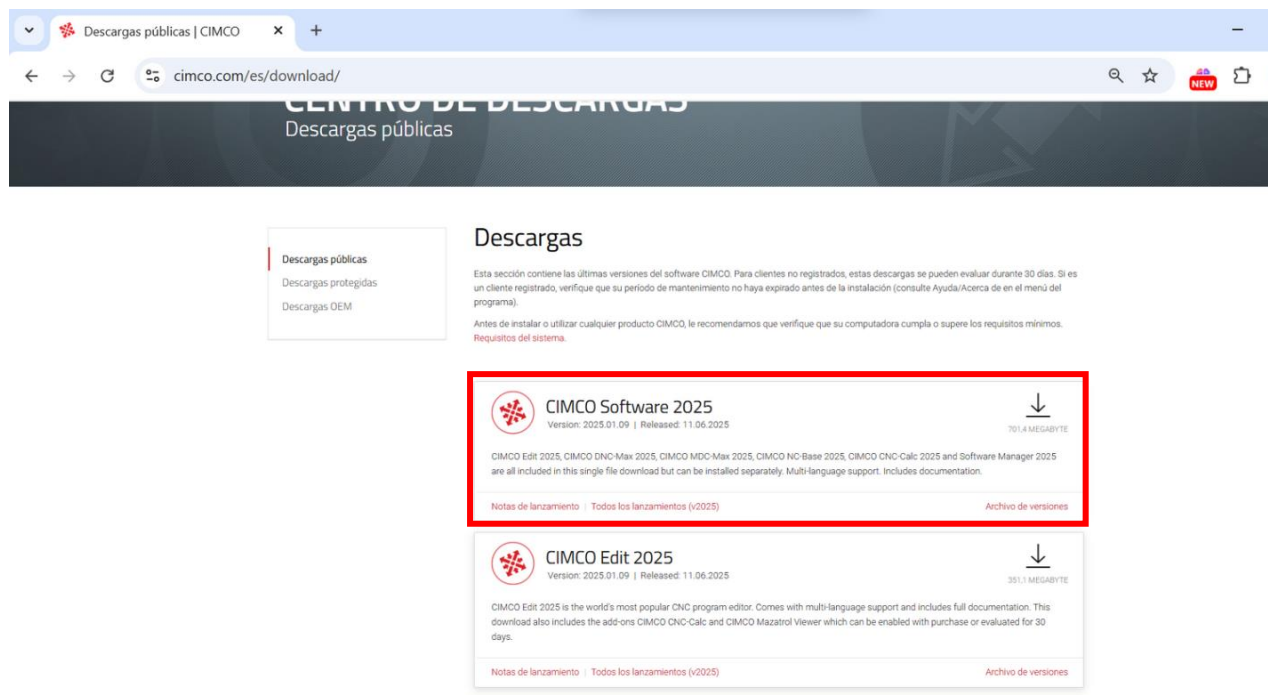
Descargas públicas | CIMCO

cimco.com/es/download/

NEW

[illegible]

Descargas públicas

Descargas públicas
Descargas protegidas
Descargas OEM

Descargas

Esta sección contiene las últimas versiones del software CIMCO. Para clientes no registrados, estas descargas se pueden evaluar durante 30 días. Si es un cliente registrado, verifique que su período de mantenimiento no haya expirado antes de la instalación (consulte Ayuda/Acerca de en el menú del programa).

Antes de instalar o utilizar cualquier producto CIMCO, le recomendamos que verifique que su computadora cumpla o supere los requisitos mínimos. Requisitos del sistema.

CIMCO Software 2025
Version: 2025.01.09 | Released: 11.06.2025

701,4 MEGABYTE

CIMCO Edit 2025, CIMCO DNC-Max 2025, CIMCO MDC-Max 2025, CIMCO NC-Base 2025, CIMCO CNC-Calc 2025 and Software Manager 2025 are all included in this single file download but can be installed separately. Multi-language support. Includes documentation.

Notas de lanzamiento | Todos los lanzamientos (v2025)

Archivo de versiones

CIMCO Edit 2025
Version: 2025.01.09 | Released: 11.06.2025

351,1 MEGABYTE

CIMCO Edit 2025 is the world's most popular CNC program editor. Comes with multi-language support and includes full documentation. This download also includes the add-ons CIMCO CNC-Calc and CIMCO Mazatrol Viewer which can be enabled with purchase or evaluated for 30 days.

Notas de lanzamiento | Todos los lanzamientos (v2025)

Archivo de versiones